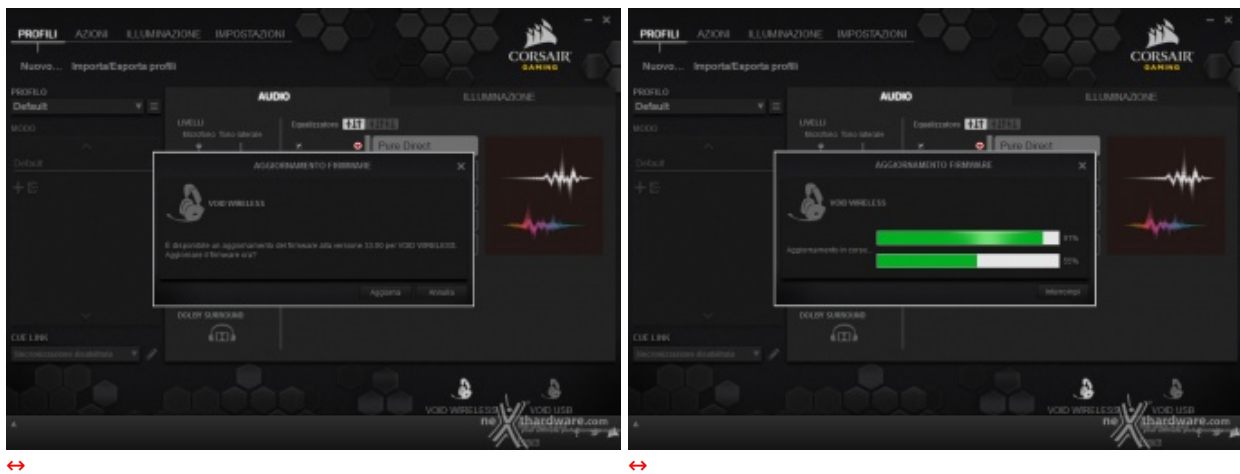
PROFILI AZIONI ILLUMINAZIONE IMPOSTAZIONI

CORSAIR GAMING

Nuovo... Importa/Esporta profili

PROFILO
Default

MODO

Default

AUDIO ILLUMINAZIONE

LIVELLI
Microfono Tono laterale

Equalizzatore

Pure Direct

AGGIORNAMENTO FIRMWARE

VOID WIRELESS

È disponibile un aggiornamento del firmware alla versione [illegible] per VOID WIRELESS. Aggiornare il firmware ora?

Aggiorna Annulla

DOLBY SURROUND

CUE LINK
Sincronizzazione disabilitata

VOID WIRELESS VOID USB

nexthardware.com

↔

PROFILI AZIONI ILLUMINAZIONE IMPOSTAZIONI

CORSAIR GAMING

Nuovo... Importa/Esporta profili

PROFILO
Default

MODO

Default

AUDIO ILLUMINAZIONE

LIVELLI
Microfono Tono laterale

Equalizzatore

Pure Direct

AGGIORNAMENTO FIRMWARE

VOID WIRELESS

Aggiornamento in corso

91%

55%

Interrompi

DOLBY SURROUND

CUE LINK
Sincronizzazione disabilitata

VOID WIRELESS VOID USB

nexthardware.com

↔